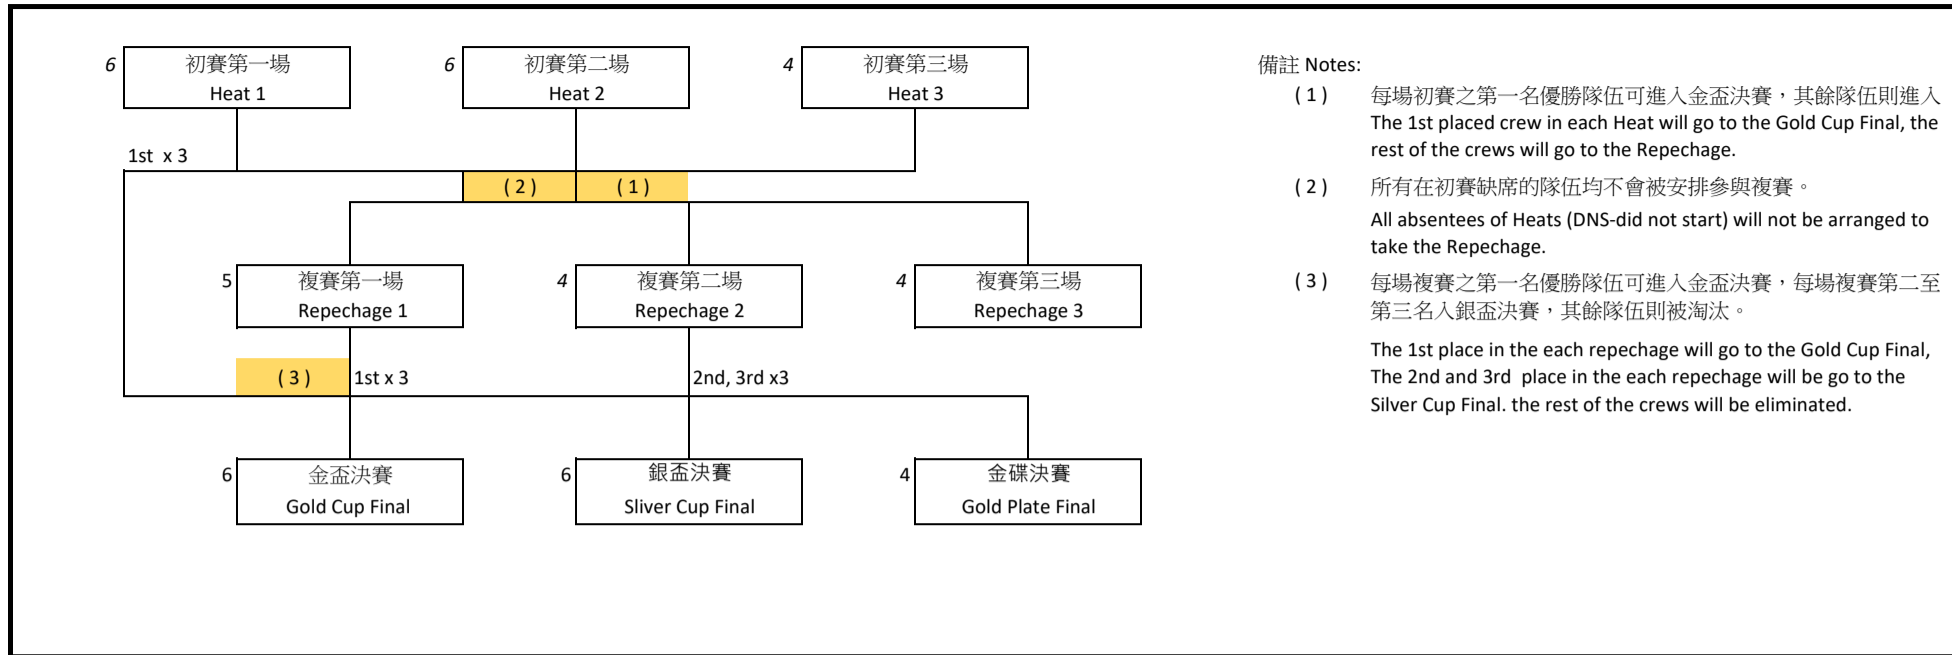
6 初賽第一場 Heat 1

6 初賽第二場 Heat 2

4 初賽第三場 Heat 3

1st x 3

( 2 ) ( 1 )

5 複賽第一場 Repechage 1

4 複賽第二場 Repechage 2

4 複賽第三場 Repechage 3

( 3 ) 1st x 3

2nd, 3rd x3

6 金盃決賽 Gold Cup Final

6 銀盃決賽 Sliver Cup Final

4 金碟決賽 Gold Plate Final

備註 Notes:

( 1 ) 每場初賽之第一名優勝隊伍可進入金盃決賽，其餘隊伍則進入 The 1st placed crew in each Heat will go to the Gold Cup Final, the rest of the crews will go to the Repechage.

( 2 ) 所有在初賽缺席的隊伍均不會被安排參與複賽。

All absentees of Heats (DNS-did not start) will not be arranged to take the Repechage.

( 3 ) 每場複賽之第一名優勝隊伍可進入金盃決賽，每場複賽第二至第三名入銀盃決賽，其餘隊伍則被淘汰。

The 1st place in the each repechage will go to the Gold Cup Final, The 2nd and 3rd place in the each repechage will be go to the Silver Cup Final. the rest of the crews will be eliminated.